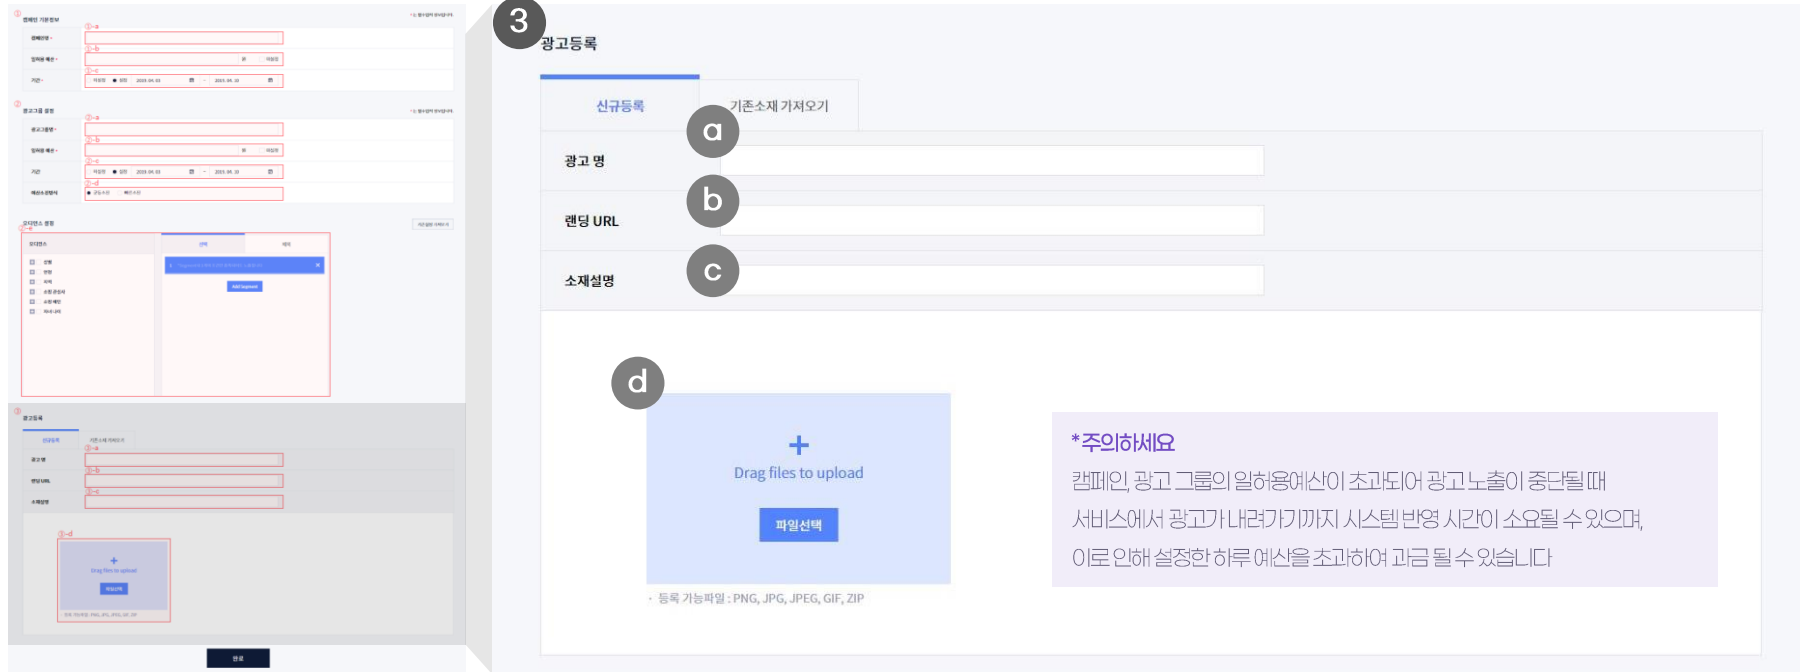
3
광고등록

신규등록
기존소재 가져오기

a
광고 명

b
랜딩 URL

c
소재설명

d
+
Drag files to upload
파일선택
· 등록 가능파일 : PNG, JPG, JPEG, GIF, ZIP

*주의하세요
캠페인, 광고 그룹의 일허용예산이 초과되어 광고노출이 중단될 때 서비스에서 광고가 내려가기까지 시스템 반영 시간이 소요될 수 있으며, 이로 인해 설정한 하루 예산을 초과하여 과금 될 수 있습니다

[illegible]